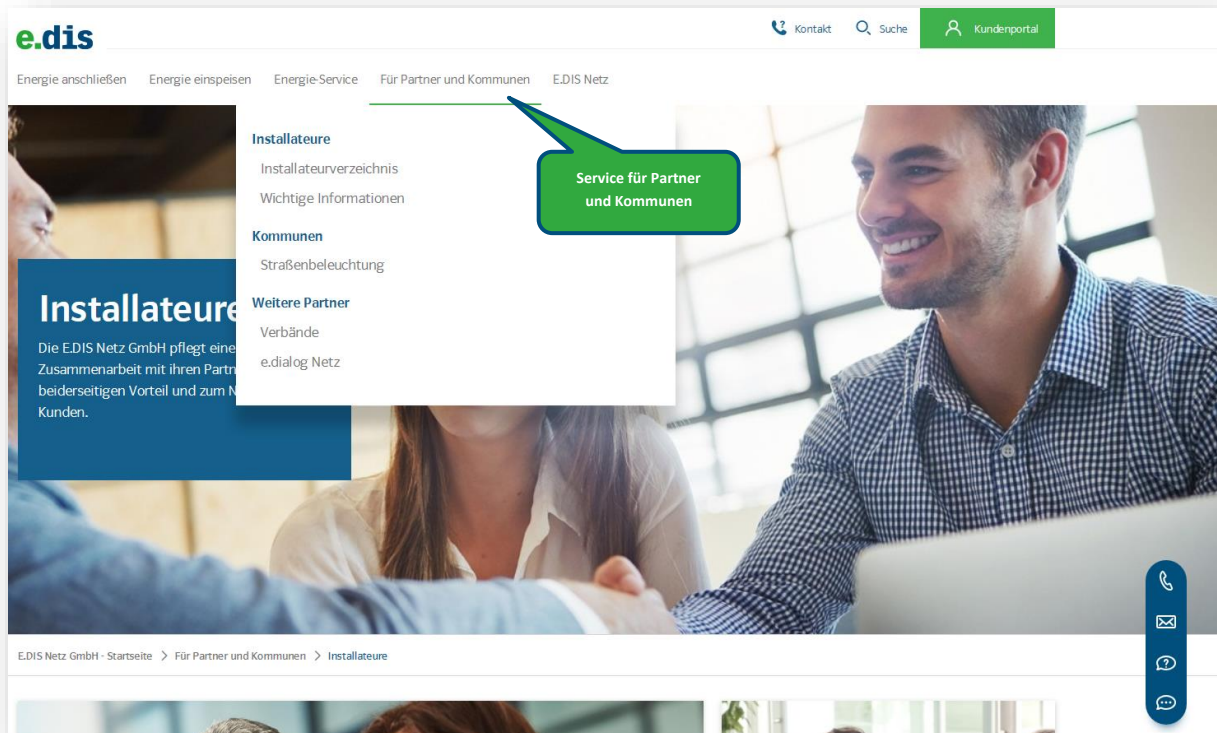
e.dis

Kontakt Suche Kundenportal

Energie anschließen Energie einspeisen Energie-Service Für Partner und Kommunen E.DIS Netz

Installateure
Installateurverzeichnis
Wichtige Informationen

Kommunen
Straßenbeleuchtung

Weitere Partner
Verbände
e.dialog Netz

Service für Partner und Kommunen

Installateure

Die E.DIS Netz GmbH pflegt eine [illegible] Zusammenarbeit mit ihren Partn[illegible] beiderseitigen Vorteil und zum N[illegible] Kunden.

E.DIS Netz GmbH - Startseite > Für Partner und Kommunen > Installateure